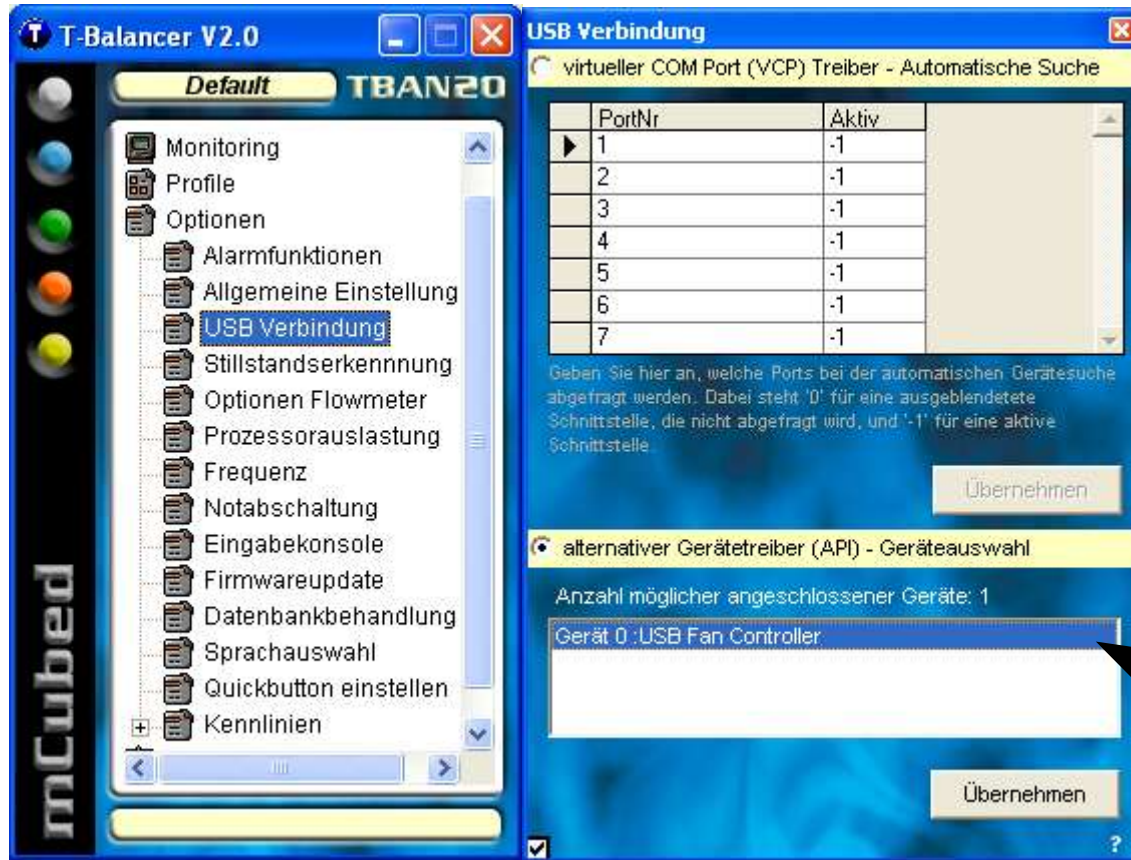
T-Balancer V2.0

Default

TBAN20

Monitoring
Profile
Optionen
Alarmfunktionen
Allgemeine Einstellung
USB Verbindung
Stillstandserkennnung
Optionen Flowmeter
Prozessorauslastung
Frequenz
Notabschaltung
Eingabekonsole
Firmwareupdate
Datenbankbehandlung
Sprachauswahl
Quickbutton einstellen
Kennlinien

mCubed

USB Verbindung

virtueller COM Port (VCP) Treiber - Automatische Suche

| PortNr | Aktiv |
|---|---|
| 1 | -1 |
| 2 | -1 |
| 3 | -1 |
| 4 | -1 |
| 5 | -1 |
| 6 | -1 |
| 7 | -1 |

Geben Sie hier an, welche Ports bei der automatischen Gerätesuche abgefragt werden. Dabei steht '0' für eine ausgeblendetete Schnittstelle, die nicht abgefragt wird, und '-1' für eine aktive Schnittstelle.

Übernehmen

alternativer Gerätetreiber (API) - Geräteauswahl

Anzahl möglicher angeschlossener Geräte: 1

Gerät 0 :USB Fan Controller

Übernehmen

?